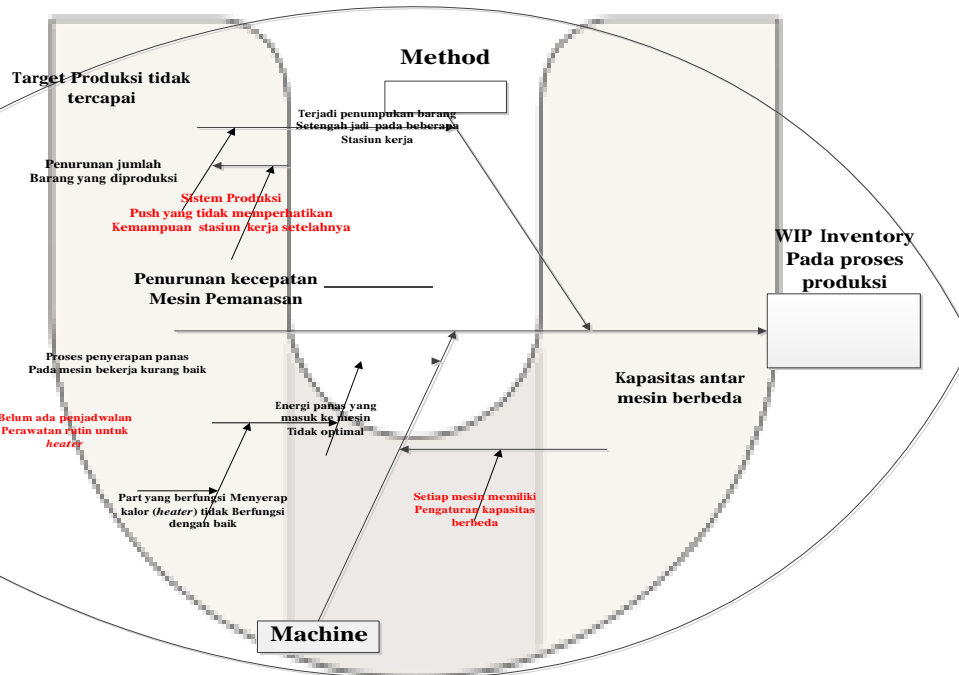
Method

Target Produksi tidak tercapai

Terjadi penumpukan barang Setengah jadi pada beberapa Stasiun kerja

Penurunan jumlah Barang yang diproduksi

Sistem Produksi Push yang tidak memperhatikan Kemampuan stasiun kerja setelahnya

WIP Inventory Pada proses produksi

Penurunan kecepatan Mesin Pemanasan

Proses penyerapan panas Pada mesin bekerja kurang baik

Kapasitas antar mesin berbeda

Belum ada penjadwalan Perawatan rutin untuk *heater*

Energi panas yang masuk ke mesin Tidak optimal

Part yang berfungsi Menyerap kalor (*heater*) tidak Berfungsi dengan baik

Setiap mesin memiliki Pengaturan kapasitas berbeda

Machine